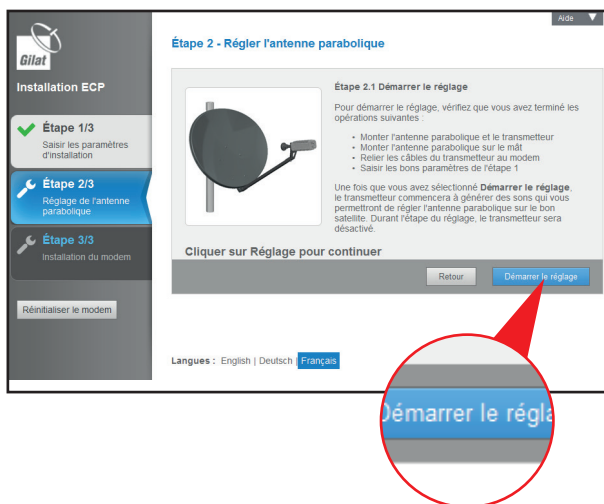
Gilat

Installation ECP

Étape 1/3
Saisir les paramètres d'installation

Étape 2/3
Réglage de l'antenne parabolique

Étape 3/3
Installation du modem

Réinitialiser le modem

Aide

Étape 2 - Régler l'antenne parabolique

Étape 2.1 Démarrer le réglage

Pour démarrer le réglage, vérifiez que vous avez terminé les opérations suivantes :

- Monter l'antenne parabolique et le transmetteur
- Monter l'antenne parabolique sur le mât
- Relier les câbles du transmetteur au modem
- Saisir les bons paramètres de l'étape 1

Une fois que vous avez sélectionné **Démarrer le réglage**, le transmetteur commencera à générer des sons qui vous permettront de régler l'antenne parabolique sur le bon satellite. Durant l'étape du réglage, le transmetteur sera désactivé.

Cliquer sur Réglage pour continuer

Retour

Démarrer le réglage

Langues : English | Deutsch | Français

Démarrer le régla